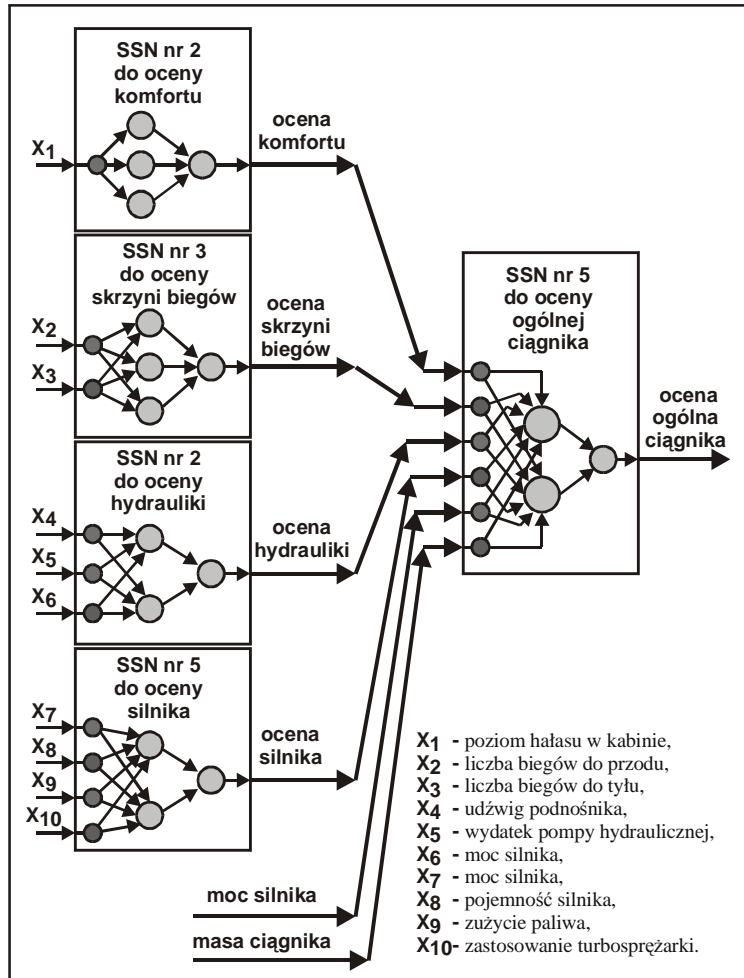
SSN nr 2
do oceny
komfortu

$x_1$

ocena
komfortu

SSN nr 3
do oceny
skrzyni biegów

$x_2$
$x_3$

ocena
skrzyni
biegów

SSN nr 2
do oceny
hydrauliki

$x_4$
$x_5$
$x_6$

ocena
hydrauliki

SSN nr 5
do oceny
silnika

$x_7$
$x_8$
$x_9$
$x_{10}$

ocena
silnika

SSN nr 5
do oceny
ogólnej
ciągnika

ocena
ogólna
ciągnika

moc silnika

masa ciągnika

$x_1$ - poziom hałasu w kabinie,
$x_2$ - liczba biegów do przodu,
$x_3$ - liczba biegów do tyłu,
$x_4$ - udźwig podnośnika,
$x_5$ - wydatek pompy hydraulicznej,
$x_6$ - moc silnika,
$x_7$ - moc silnika,
$x_8$ - pojemność silnika,
$x_9$ - zużycie paliwa,
$x_{10}$- zastosowanie turbosprężarki.